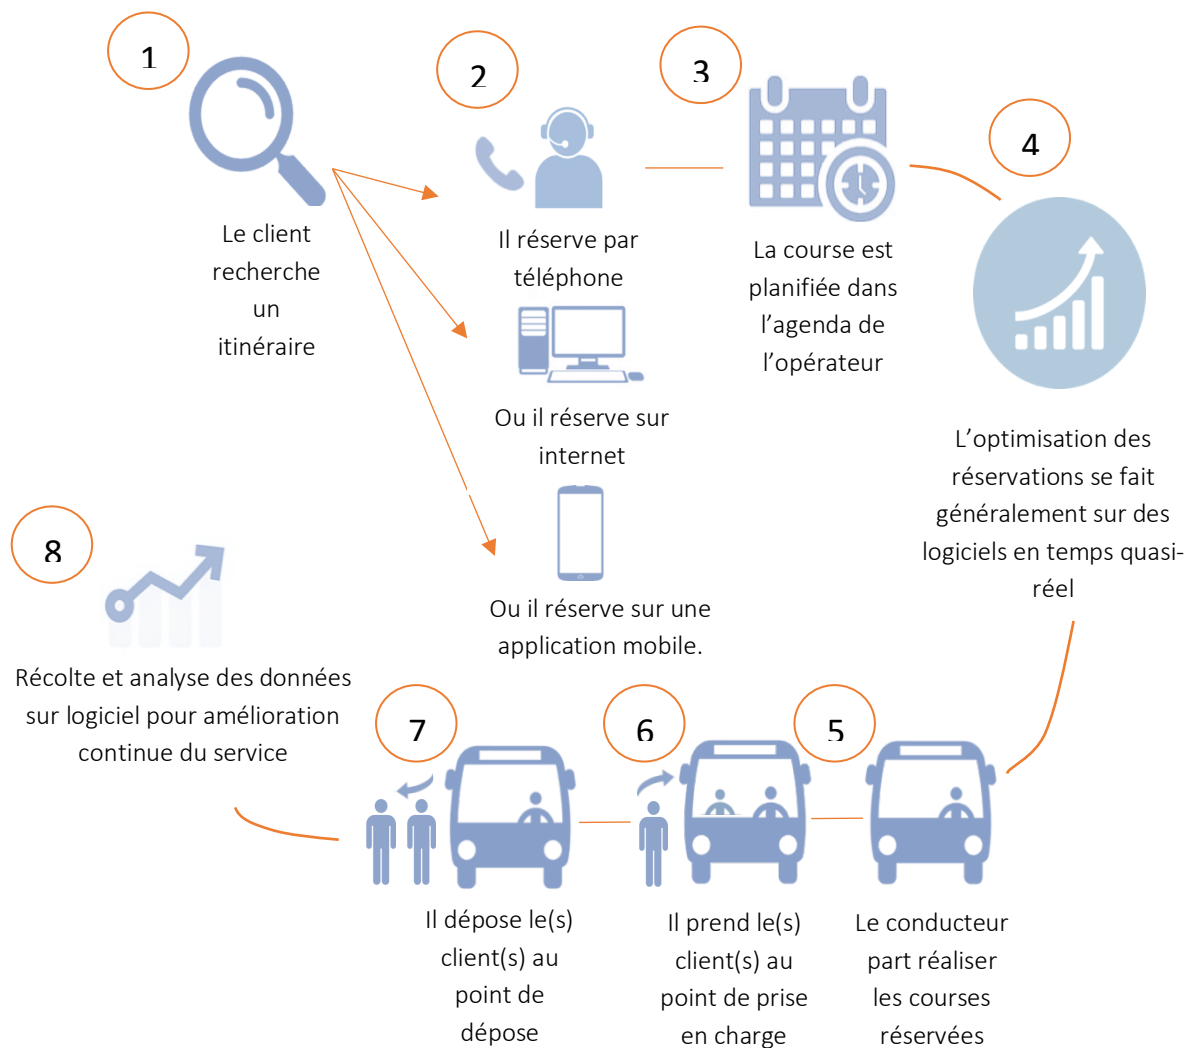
1

Le client recherche un itinéraire

2

Il réserve par téléphone

Ou il réserve sur internet

Ou il réserve sur une application mobile.

3

La course est planifiée dans l'agenda de l'opérateur

4

L'optimisation des réservations se fait généralement sur des logiciels en temps quasi-réel

8

Récolte et analyse des données sur logiciel pour amélioration continue du service

7

Il dépose le(s) client(s) au point de dépose

6

Il prend le(s) client(s) au point de prise en charge

5

Le conducteur part réaliser les courses réservées